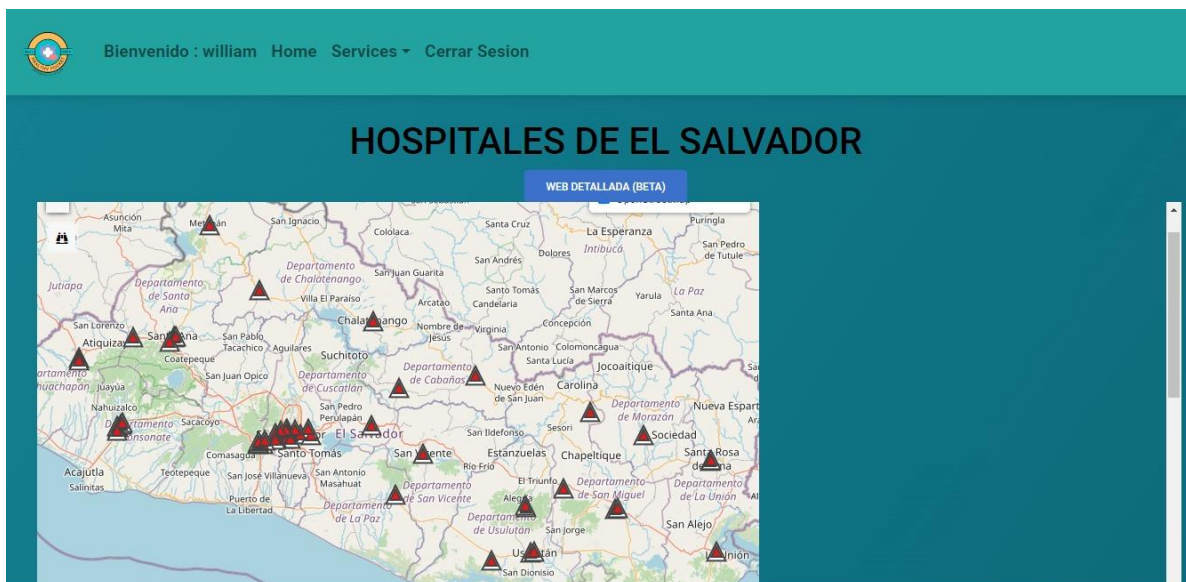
Bienvenido : william Home Services Cerrar Sesion

HOSPITALES DE EL SALVADOR

WEB DETALLADA (BETA)

Asunción Mita
Metapán
San Ignacio
Colombia
Santa Cruz
La Esperanza
Puringla
Intibucá
San Pedro de Tutule
Dolores
San Andrés
Departamento de Chalatenango
San Juan Guarita
Jutiapa
Departamento de Santa Ana
Villa El Paraíso
Arcatao
San Tomás
Candelaria
San Marcos de Sierra
Yarula
La Paz
Santa Ana
San Lorenzo
Chalatenango
Nombre de Jesús
Virginia
Concepción
Atiquizaya
Santa Ana
San Pablo Tacachico
Aguilares
Coatepeque
Suchitoto
San Antonio
Colomoncagua
Santa Lucía
Jocoaitique
San Juan Opico
Departamento de Cuscatlán
Departamento de Cabañas
Nuevo Edén de San Juan
Carolina
Juayúa
Nahuizalco
San Pedro Perulapán
Departamento de Morazán
Nueva Esparta
Sacacoyo
Sonsonate
El Salvador
San Ildefonso
Sesori
Sociedad
Comasagua
Santo Tomás
San Vicente
Estanzuelas
Chapeltique
Santa Rosa de Lima
Río Frío
Acajutla
Teotepeque
San José Villanueva
San Antonio Masahuat
El Triunfo
Departamento de San Miguel
Departamento de La Unión
Salinitas
Departamento de San Vicente
Puerto de La Libertad
Departamento de La Paz
Alegría
Departamento de Usulután
San Jorge
San Alejo
Usulután
La Unión
San Dionisio